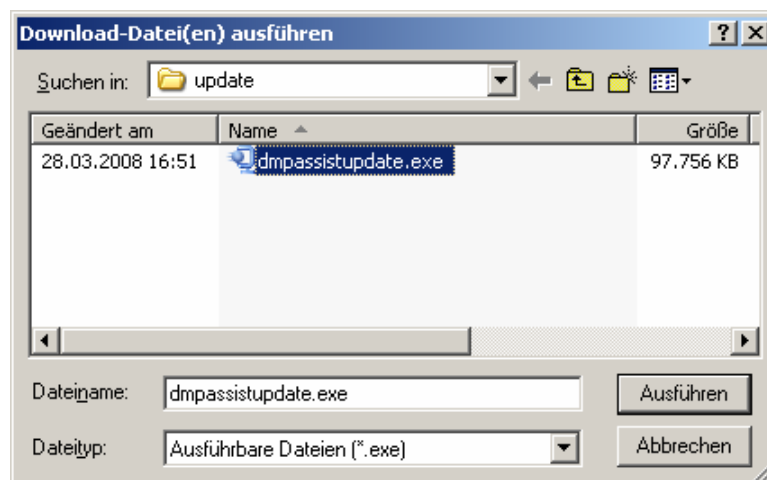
Download-Datei(en) ausführen

? X

Suchen in: update

| Geändert am | Name | Größe |
|---|---|---|
| 28.03.2008 16:51 | dmpassistupdate.exe | 97.756 KB |

Dateiname: dmpassistupdate.exe

Ausführen

Dateityp: Ausführbare Dateien (*.exe)

Abbrechen